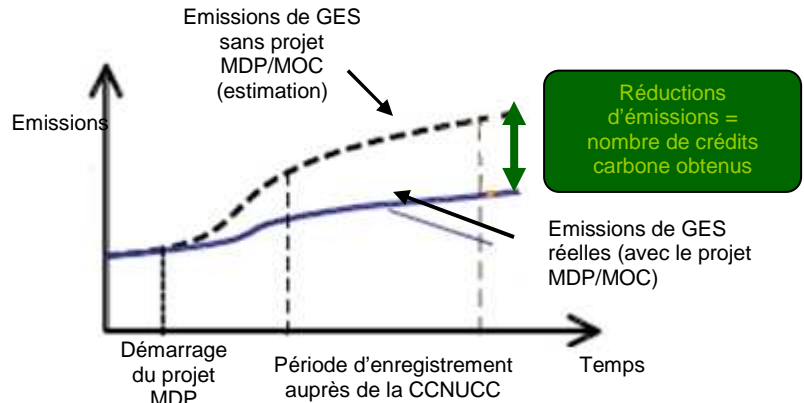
Emissions de GES sans projet MDP/MOC (estimation)

Réductions d'émissions = nombre de crédits carbone obtenus

Emissions

Emissions de GES réelles (avec le projet MDP/MOC)

Démarrage du projet MDP

Période d'enregistrement auprès de la CCNUCC

Temps